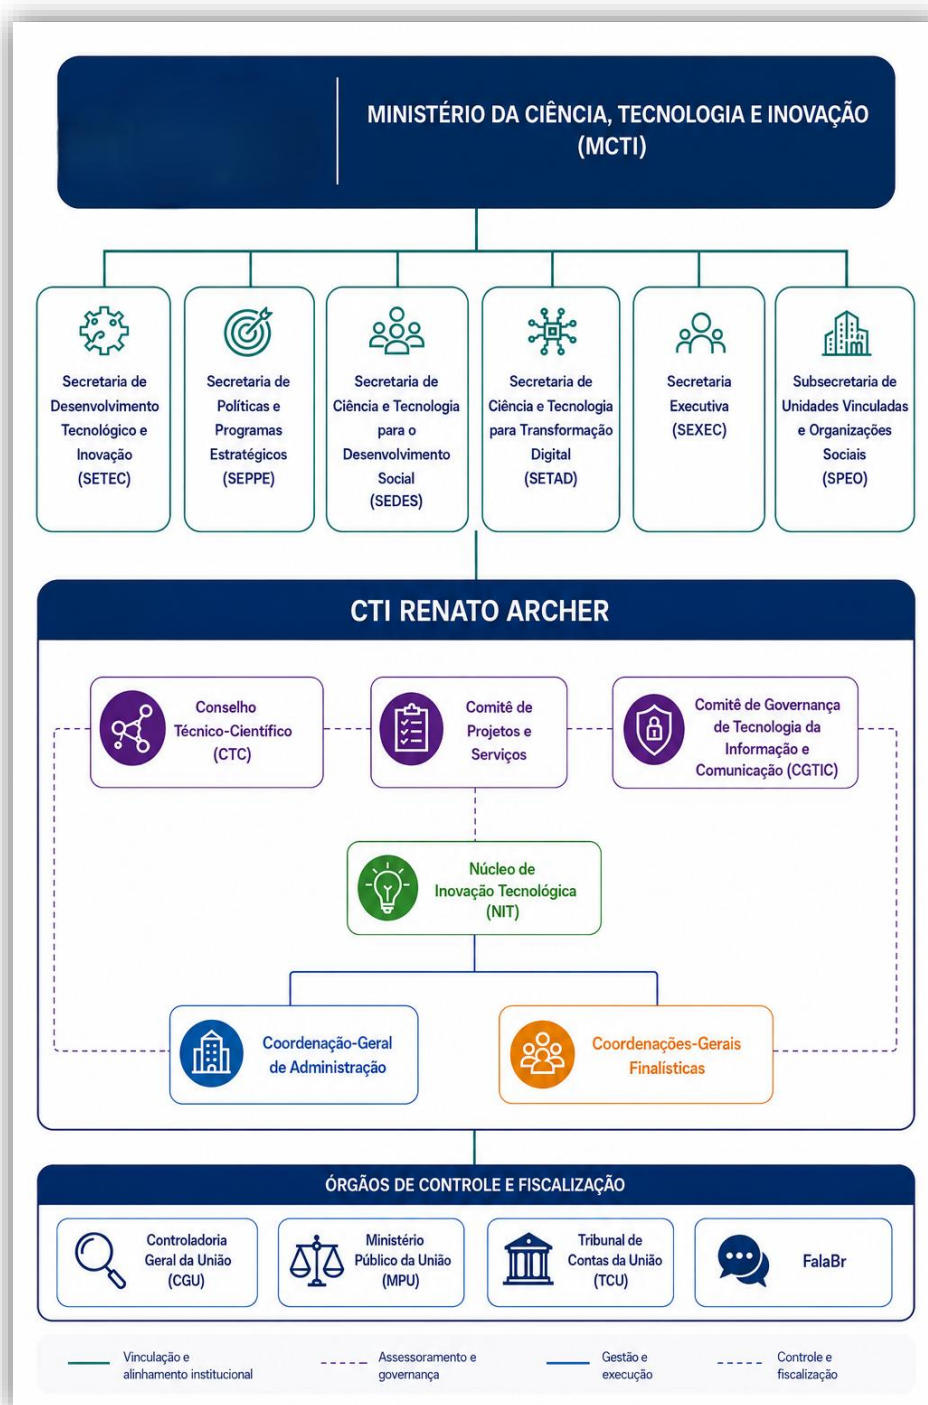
MINISTÉRIO DA CIÊNCIA, TECNOLOGIA E INOVAÇÃO (MCTI)

Secretaria de Desenvolvimento Tecnológico e Inovação (SETEC)

Secretaria de Políticas e Programas Estratégicos (SEPPE)

Secretaria de Ciência e Tecnologia para o Desenvolvimento Social (SEDES)

Secretaria de Ciência e Tecnologia para Transformação Digital (SETAD)

Secretaria Executiva (SEXEC)

Subsecretaria de Unidades Vinculadas e Organizações Sociais (SPEO)

CTI RENATO ARCHER

Conselho Técnico-Científico (CTC)

Comitê de Projetos e Serviços

Comitê de Governança de Tecnologia da Informação e Comunicação (CGTIC)

Núcleo de Inovação Tecnológica (NIT)

Coordenação-Geral de Administração

Coordenações-Gerais Finalísticas

ÓRGÃOS DE CONTROLE E FISCALIZAÇÃO

Controladoria Geral da União (CGU)

Ministério Público da União (MPU)

Tribunal de Contas da União (TCU)

FalaBr

Vinculação e alinhamento institucional

Assessoramento e governança

Gestão e execução

Controle e fiscalização